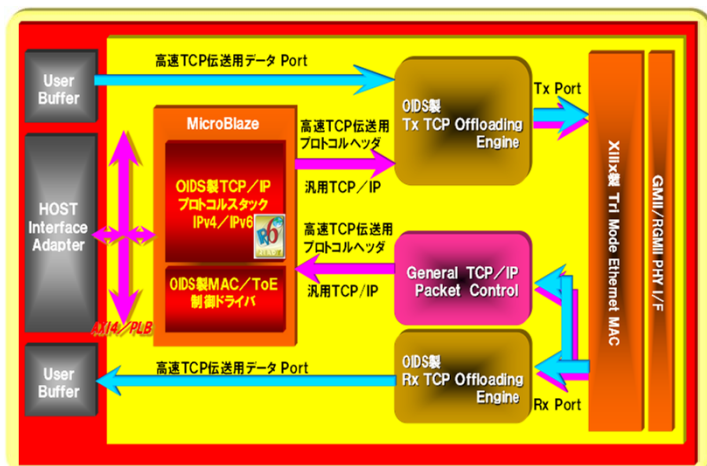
User Buffer

高速TCP伝送用データ Port

HOST Interface Adapter

MicroBlaze

OIDS製TCP/IP プロトコルスタック IPv4/IPv6

OIDS製MAC/ToE 制御ドライバ

AXI4/PLB

高速TCP伝送用 プロトコルヘッダ

汎用TCP/IP

OIDS製 Tx TCP Offloading Engine

Tx Port

高速TCP伝送用 プロトコルヘッダ

汎用TCP/IP

General TCP/IP Packet Control

Xilinx製 Tri Mode Ethernet MAC

GMII/RGMII PHY I/F

User Buffer

高速TCP伝送用データ Port

OIDS製 Rx TCP Offloading Engine

Rx Port